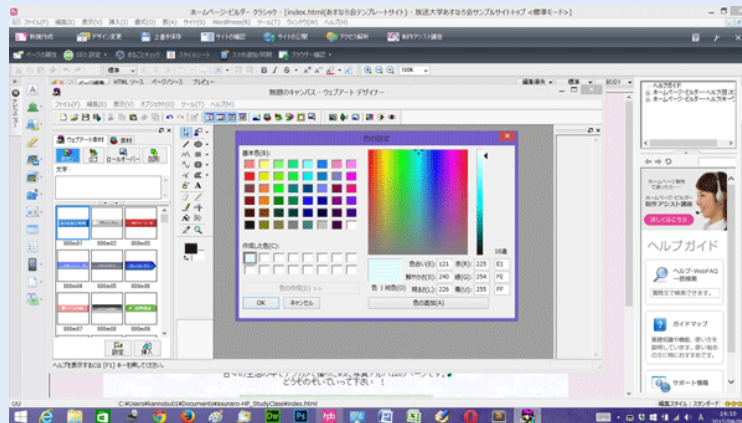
ホームページ・ビルダー クラシック - [index.html(あすなろ会テンプレートサイト) - 放送大学あすなろ会サンプルサイトトップ <標準モード>]

ファイル(F) 編集(E) 表示(V) 挿入(I) 書式(O) 表(A) サイト(S) WordPress(R) ツール(T) ウィンドウ(W) ヘルプ(H)

新規作成 デザイン変更 上書き保存 サイトの編集 サイトの公開 アクセス解析 制作アシスト連携

ページの開設 SEO 設定 まるごとチェック スタイルシート スマホ追加/同期 ブラウザー確認

標準 100%

HTML ソース ページ/ソース プレビュー

BODY

無題のキャンバス - ウェブアート デザイナー

ファイル(F) 編集(E) 表示(V) オブジェクト(O) ツール(T) ヘルプ(H)

ウェブアート素材 素材

ロゴ ロールオーバー 図形

文字:

000ed1 000ed2 000ed3

000ed4 000ed5 000ed6

000ed7 000ed8 000ed9

設定 挿入

色の設定

基本色(B):

作成した色(C):

色の作成(D) >>

OK キャンセル

色合い(E): 121 赤(R): 225 E1

鮮やかさ(S): 240 緑(G): 254 FE

明るさ(L): 226 青(U): 255 FF

色|純色(O)

色の追加(A)

16進

ヘルプを表示するには [F1] キーを押してください。

ヘルプガイド

ホームページ・ビルダー ヘルプ目次

ホームページ・ビルダー ヘルプ キーワ

ホームページ制作で迷ったら

ホームページ・ビルダー制作アシスト講座

詳しくはこちら

ヘルプガイド

ヘルプ・WebFAQ一括検索

質問文で検索できます。

ガイドマップ

ガイドマップ

目的別の機能、使い方を説明しています。使い始めの方にお勧めします。

サポート情報

どうぞのぞいていって下さい！

C:¥Users¥kannobu01¥Documents¥asunaro-HP_StudyClass¥index.html

UU

編集スタイル：スタンダード

14:39
2015/08/2